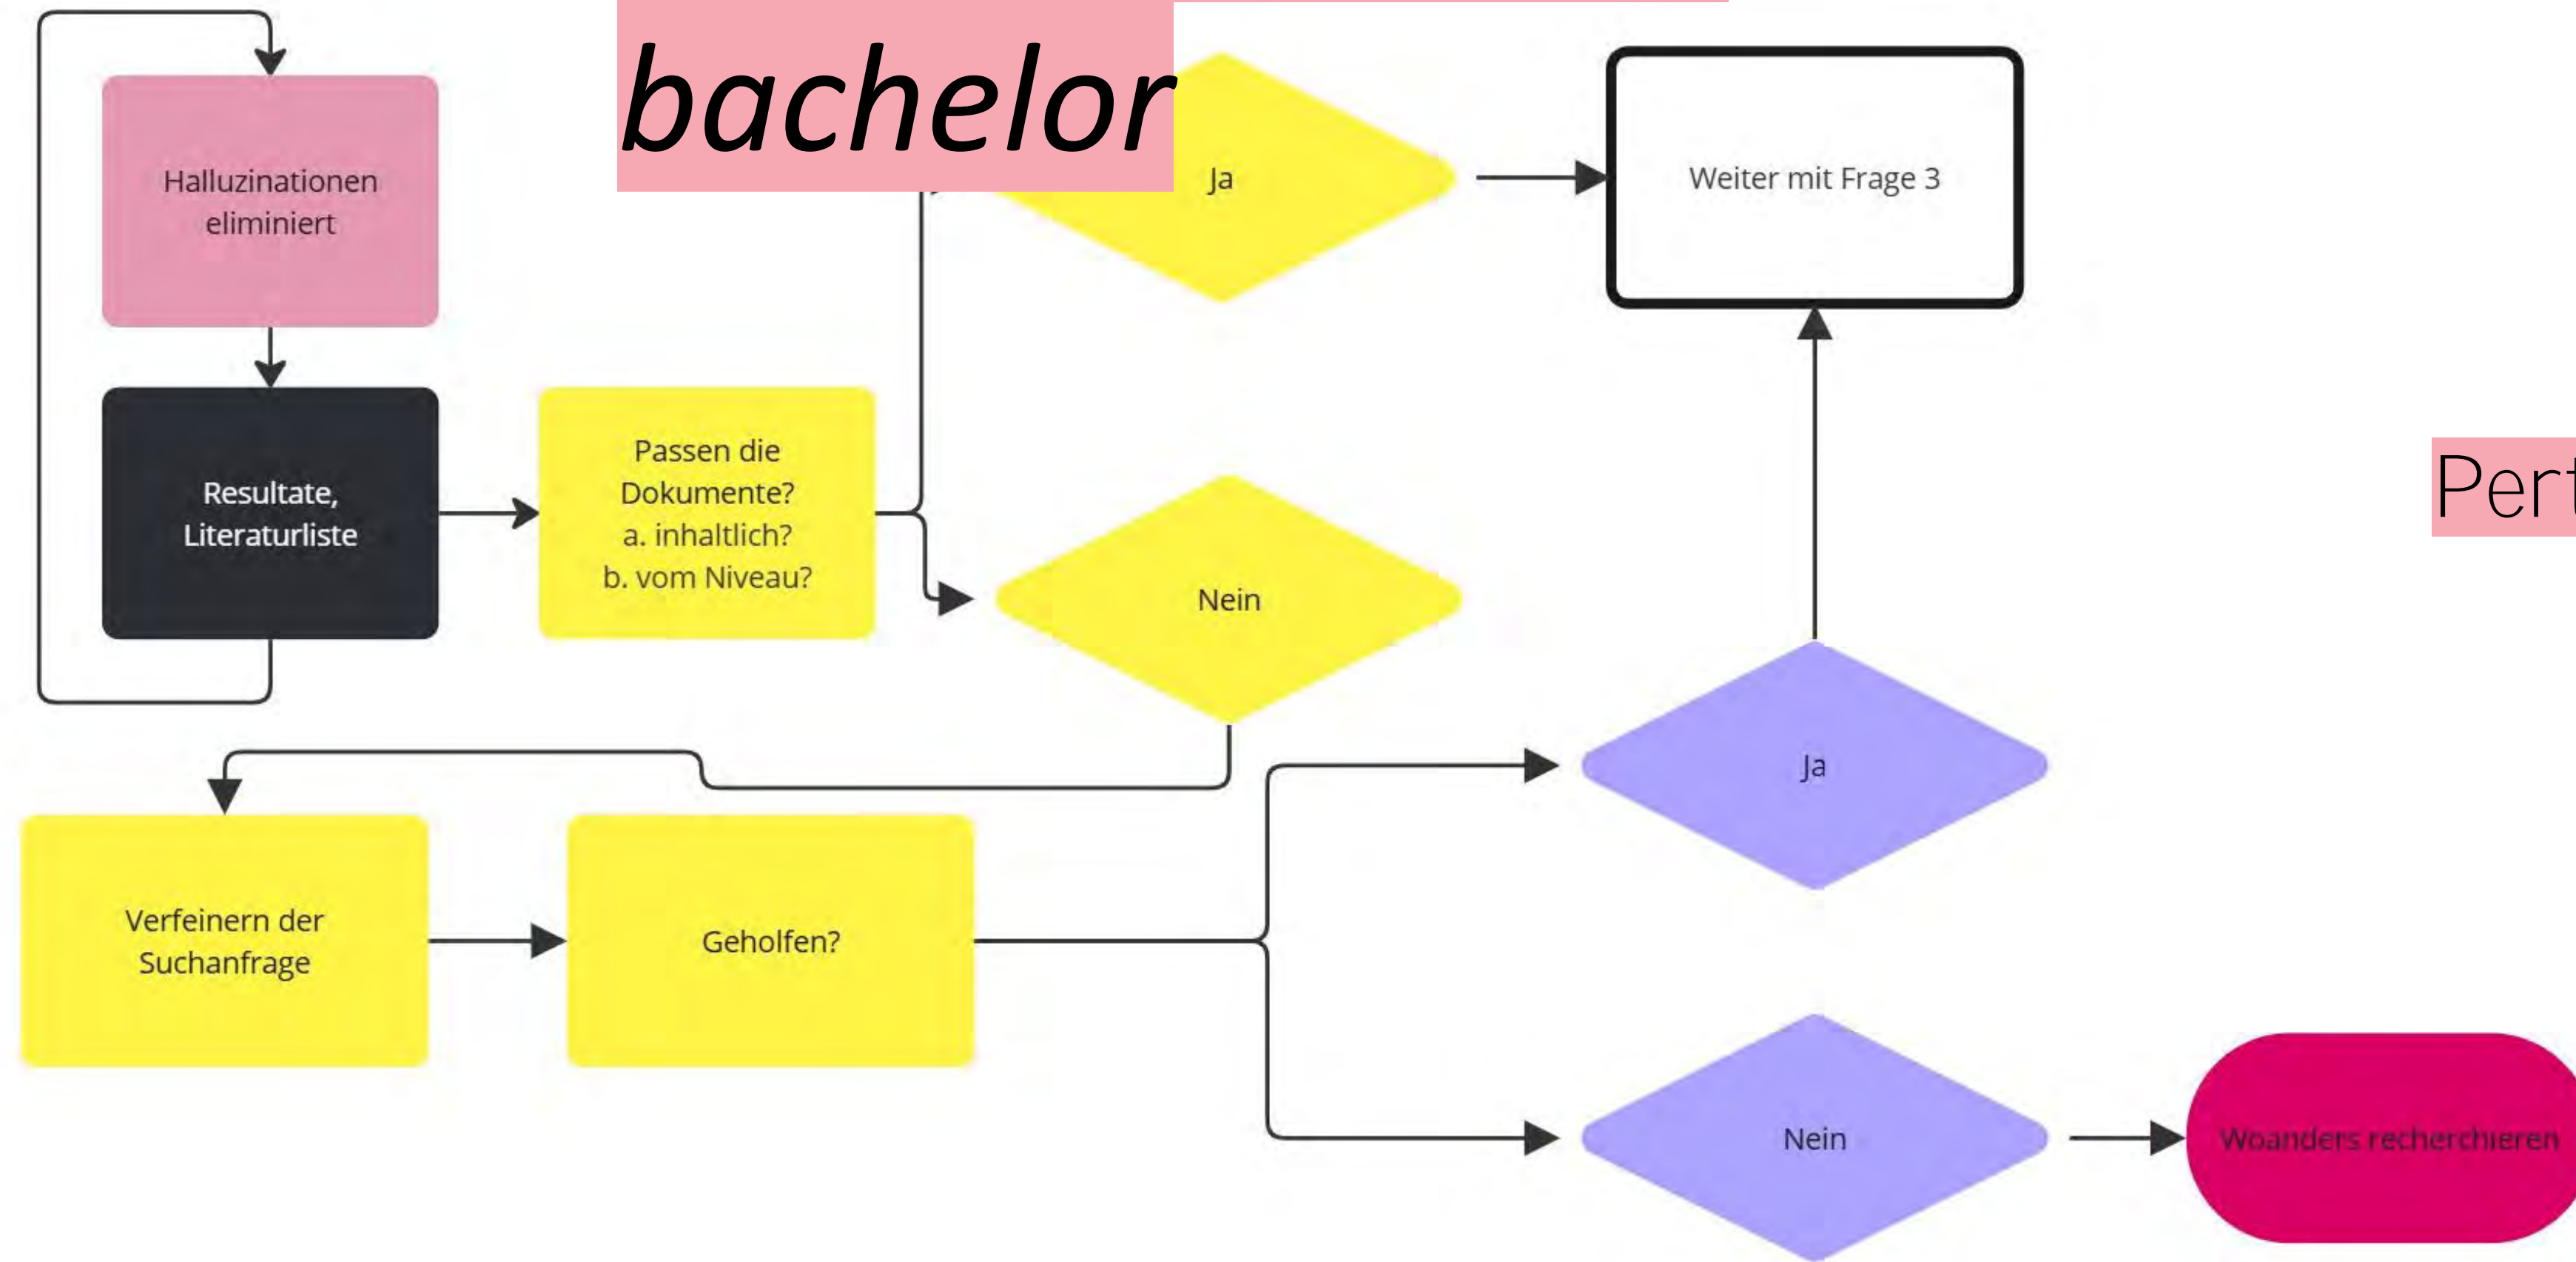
bachelor

Halluzinationen eliminiert

Ja

Weiter mit Frage 3

Resultate, Literaturliste

Passen die Dokumente?
a. inhaltlich?
b. vom Niveau?

Nein

Pert

Ja

Verfeinern der Suchanfrage

Geholfen?

Nein

Woanders recherchieren